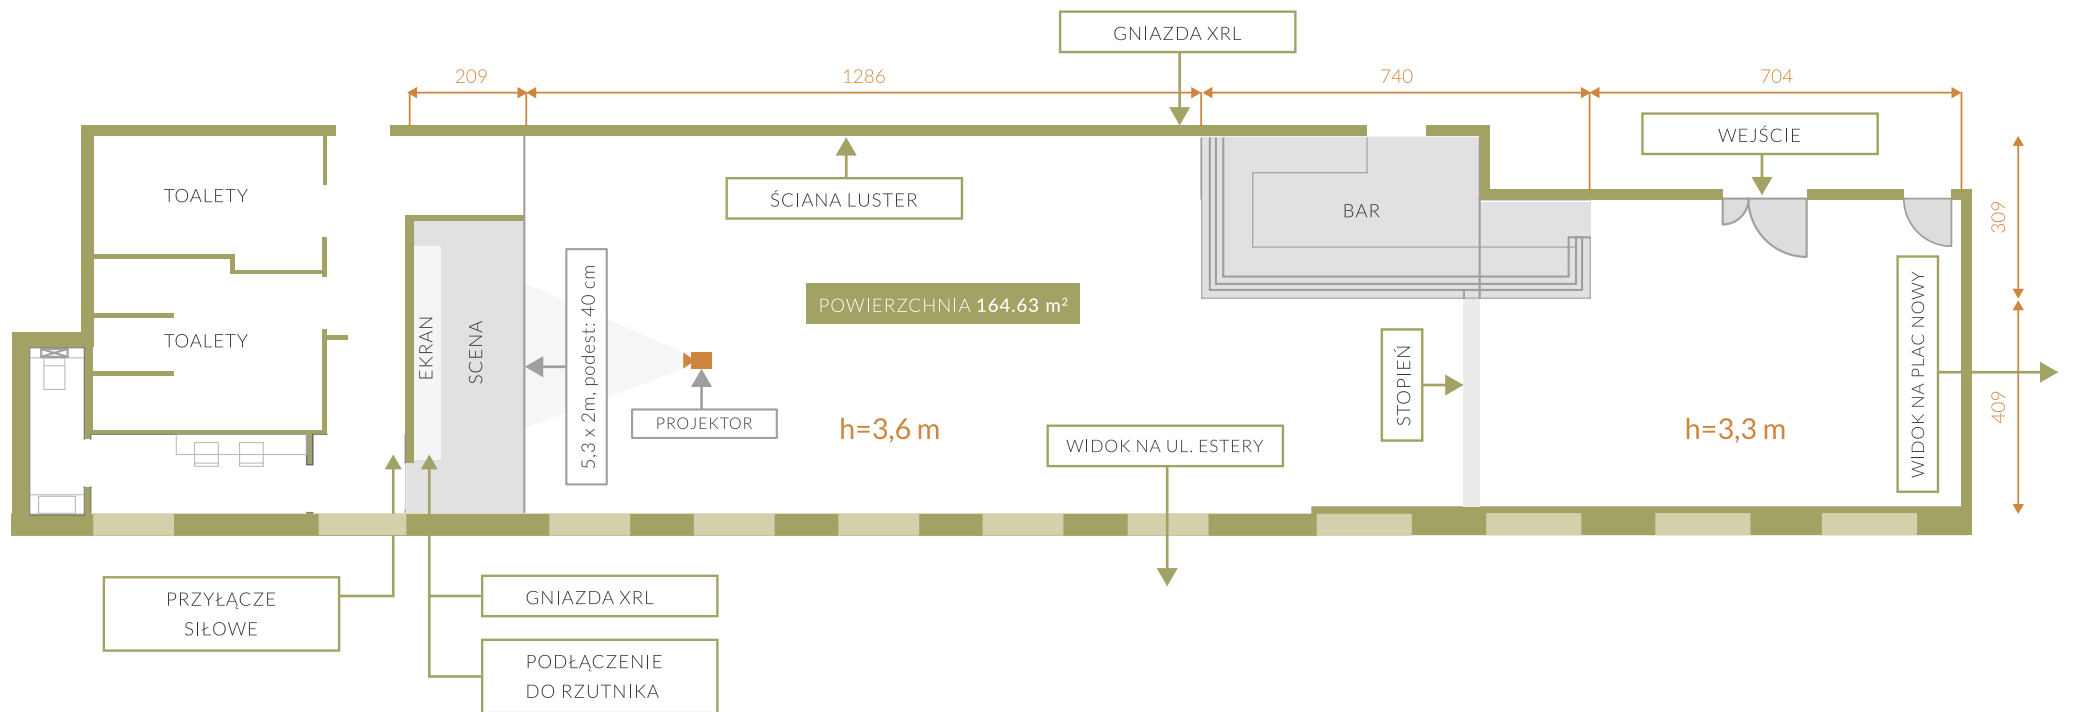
GNIAZDA XRL

209

1286

740

704

WEJŚCIE

TOALETY

ŚCIANA LUSTER

BAR

309

TOALETY

EKRAN

SCENA

5,3 x 2m, podest: 40 cm

POWIERZCHNIA 164.63 m²

STOPIEŃ

WIDOK NA PLAC NOWY

PROJEKTOR

h=3,6 m

WIDOK NA UL. ESTERY

h=3,3 m

409

PRZYŁĄCZE SIŁOWE

GNIAZDA XRL

PODŁĄCZENIE DO RZUTNIKA